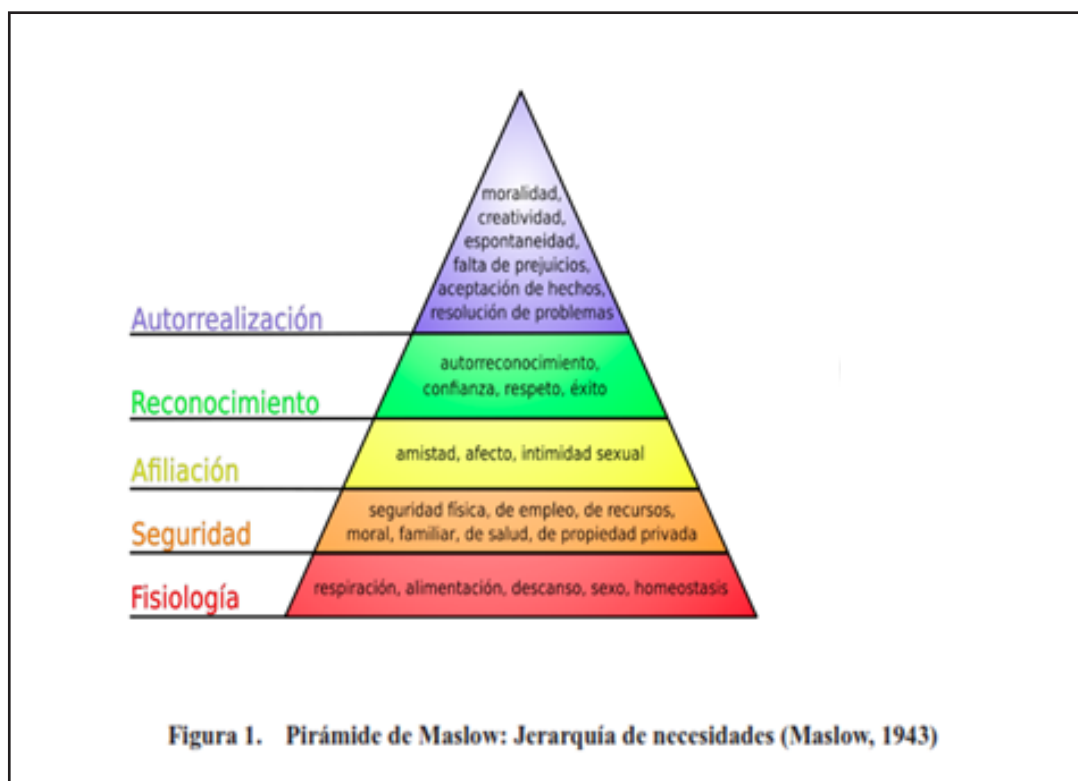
moralidad, creatividad, espontaneidad, falta de prejuicios, aceptación de hechos, resolución de problemas

Autorrealización

autorreconocimiento, confianza, respeto, éxito

Reconocimiento

amistad, afecto, intimidad sexual

Afiliación

seguridad física, de empleo, de recursos, moral, familiar, de salud, de propiedad privada

Seguridad

respiración, alimentación, descanso, sexo, homeostasis

Fisiología

Figura 1. Pirámide de Maslow: Jerarquía de necesidades (Maslow, 1943)